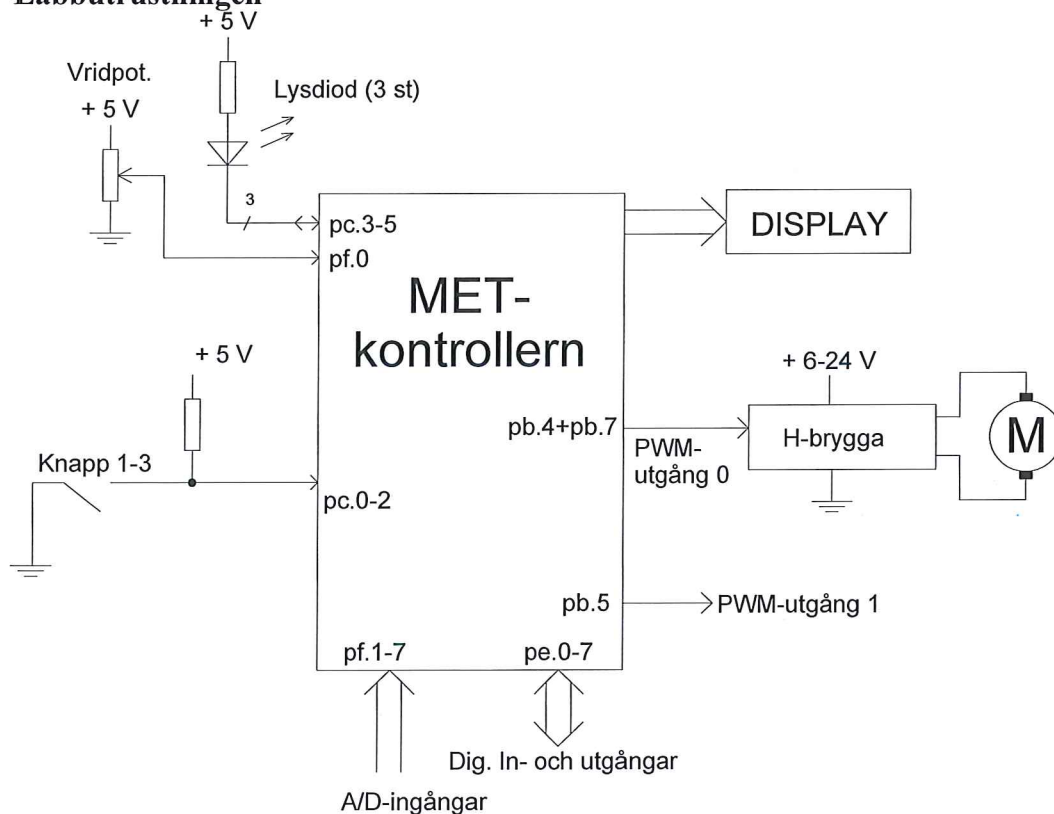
Labbutrustningen

+ 5 V

Vridpot.

+ 5 V

Lysdiod (3 st)

3

pc.3-5

pf.0

DISPLAY

MET-kontrollern

+ 5 V

+ 6-24 V

pb.4+pb.7

PWM-utgång 0

H-brygga

M

Knapp 1-3

pc.0-2

pb.5

PWM-utgång 1

pf.1-7

pe.0-7

Dig. In- och utgångar

A/D-ingångar